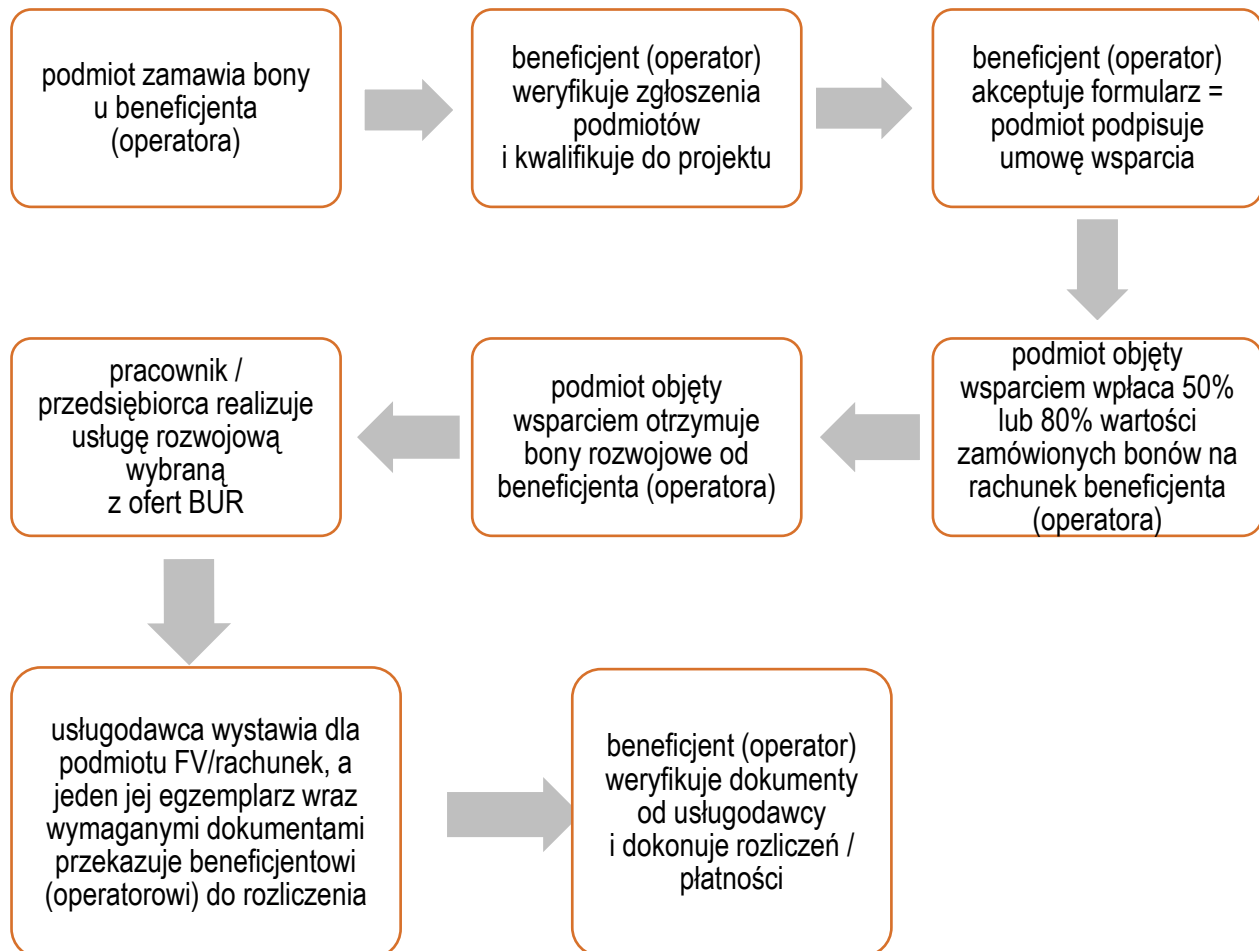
podmiot zamawia bony u beneficjenta (operatora)

beneficjent (operator) weryfikuje zgłoszenia podmiotów i kwalifikuje do projektu

beneficjent (operator) akceptuje formularz = podmiot podpisuje umowę wsparcia

podmiot objęty wsparciem wpłaca 50% lub 80% wartości zamówionych bonów na rachunek beneficjenta (operatora)

podmiot objęty wsparciem otrzymuje bony rozwojowe od beneficjenta (operatora)

pracownik / przedsiębiorca realizuje usługę rozwojową wybraną z ofert BUR

usługodawca wystawia dla podmiotu FV/rachunek, a jeden jej egzemplarz wraz wymaganymi dokumentami przekazuje beneficjentowi (operatorowi) do rozliczenia

beneficjent (operator) weryfikuje dokumenty od usługodawcy i dokonuje rozliczeń / płatności